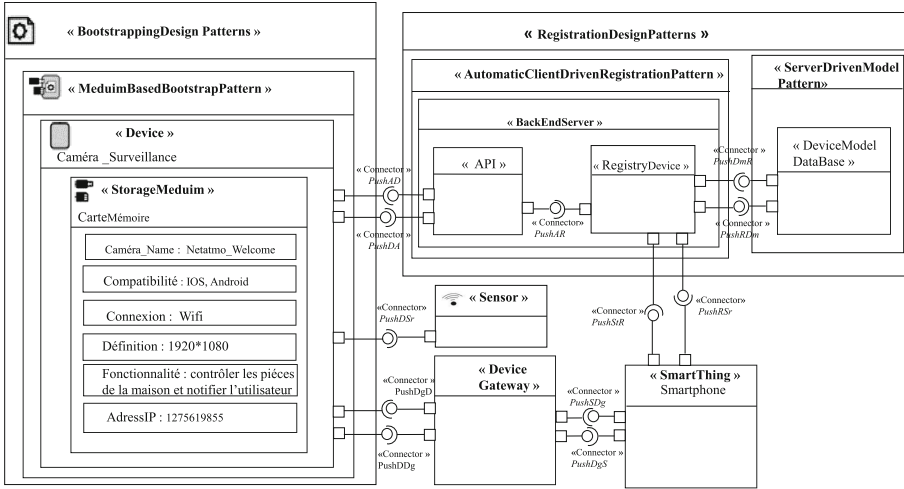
« BootstrappingDesign Patterns »

« MeduimBasedBootstrapPattern »

« Device »
Caméra _Surveillance

« StorageMeduim »
CarteMémoire

Caméra_Name : Netatmo_Welcome

Compatibilité : IOS, Android

Connexion : Wifi

Définition : 1920*1080

Fonctionnalité : contrôler les piéces de la maison et notifier l'utilisateur

AdressIP : 1275619855

« RegistrationDesignPatterns »

« AutomaticClientDrivenRegistrationPattern »

« BackEndServer »

« API »

« RegistryDevice »

« ServerDrivenModel Pattern»

« DeviceModel DataBase »

« Connector » PushAD

« Connector » PushDA

« Connector » PushAR

« Connector » PushDmR

« Connector » PushRDm

«Connector» PushDSr

« Sensor »

«Connector» PushStR

«Connector» PushRSr

«Connector » PushDgD

«Connector » PushDDg

« Device Gateway »

«Connector » PushSDg

«Connector » PushDgS

« SmartThing » Smartphone